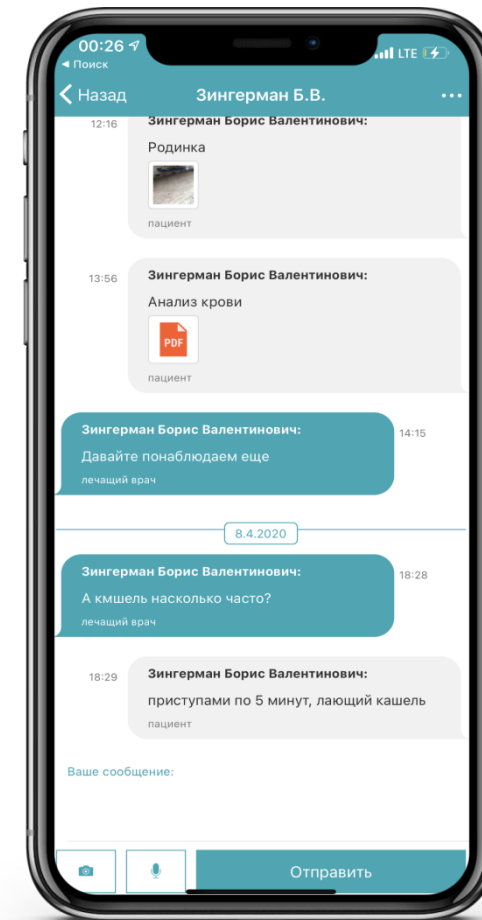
00:26
◀ Поиск
LTE

Назад
Зингерман Б.В.
...

12:16
Зингерман Борис Валентинович:
Родинка
пациент

13:56
Зингерман Борис Валентинович:
Анализ крови
PDF
пациент

Зингерман Борис Валентинович:
Давайте понаблюдаем еще
лечащий врач
14:15

8.4.2020

Зингерман Борис Валентинович:
А кмшель насколько часто?
лечащий врач
18:28

18:29
Зингерман Борис Валентинович:
приступами по 5 минут, лающий кашель
пациент

Ваше сообщение:

Отправить